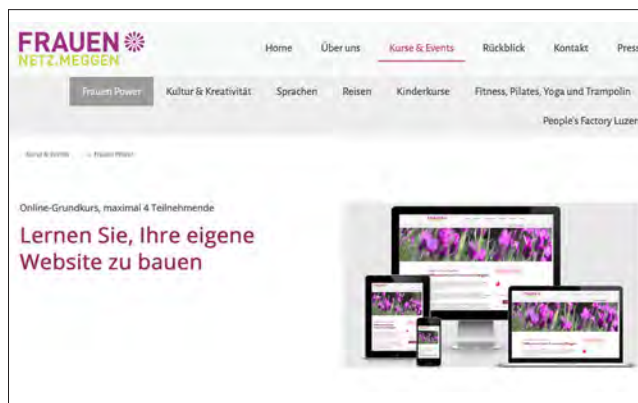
FRAUEN
NETZ.MEGGEN

Home Über uns Kurse & Events Rückblick Kontakt Pres

Frauen Power Kultur & Kreativität Sprachen Reisen Kinderkurse Fitness, Pilates, Yoga und Trampolin

People's Factory Luzer

Kurse & Events > Frauen Power

Online-Grundkurs, maximal 4 Teilnehmende

Lernen Sie, Ihre eigene Website zu bauen